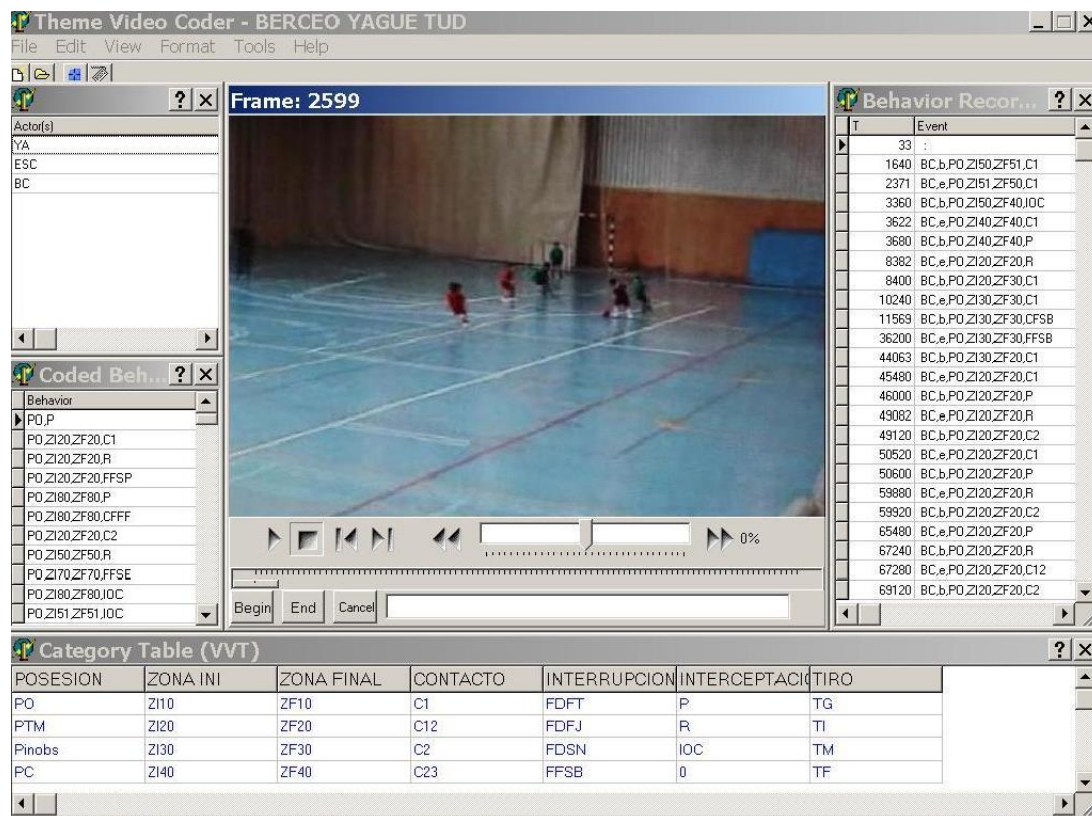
Theme Video Coder - BERCEO YAGUE TUD
File Edit View Format Tools Help

?

Actor(s)
YA
ESC
BC

Coded Beh... ?
Behavior
PO,P
PO,ZI20,ZF20,C1
PO,ZI20,ZF20,R
PO,ZI20,ZF20,FFSP
PO,ZI80,ZF80,P
PO,ZI80,ZF80,CFFF
PO,ZI20,ZF20,C2
PO,ZI50,ZF50,R
PO,ZI70,ZF70,FFSE
PO,ZI80,ZF80,IOC
PO,ZI51,ZF51,IOC

Frame: 2599

0%

Begin End Cancel

Behavior Recor... ?

| T | Event |
|---|---|
| 33 | : |
| 1640 | BC,b,PO,ZI50,ZF51,C1 |
| 2371 | BC,e,PO,ZI51,ZF50,C1 |
| 3360 | BC,e,PO,ZI50,ZF40,IOC |
| 3622 | BC,e,PO,ZI40,ZF40,C1 |
| 3680 | BC,b,PO,ZI40,ZF40,P |
| 8382 | BC,e,PO,ZI20,ZF20,R |
| 8400 | BC,b,PO,ZI20,ZF30,C1 |
| 10240 | BC,e,PO,ZI30,ZF30,C1 |
| 11569 | BC,e,PO,ZI30,ZF30,CFSB |
| 36200 | BC,e,PO,ZI30,ZF30,FFSB |
| 44063 | BC,e,PO,ZI30,ZF20,C1 |
| 45480 | BC,e,PO,ZI20,ZF20,C1 |
| 46000 | BC,b,PO,ZI20,ZF20,P |
| 49082 | BC,e,PO,ZI20,ZF20,R |
| 49120 | BC,b,PO,ZI20,ZF20,C2 |
| 50520 | BC,e,PO,ZI20,ZF20,C1 |
| 50600 | BC,b,PO,ZI20,ZF20,P |
| 59880 | BC,b,PO,ZI20,ZF20,R |
| 59920 | BC,b,PO,ZI20,ZF20,C2 |
| 65480 | BC,e,PO,ZI20,ZF20,P |
| 67240 | BC,b,PO,ZI20,ZF20,R |
| 67280 | BC,e,PO,ZI20,ZF20,C12 |
| 69120 | BC,b,PO,ZI20,ZF20,C2 |

Category Table (VVT) ?

| POSESION | ZONA INI | ZONA FINAL | CONTACTO | INTERRUPCION | INTERCEPTACI( | TIRO |
|---|---|---|---|---|---|---|
| PO | ZI10 | ZF10 | C1 | FDFT | P | TG |
| PTM | ZI20 | ZF20 | C12 | FDFJ | R | TI |
| Pinobs | ZI30 | ZF30 | C2 | FDSN | IOC | TM |
| PC | ZI40 | ZF40 | C23 | FFSB | 0 | TF |